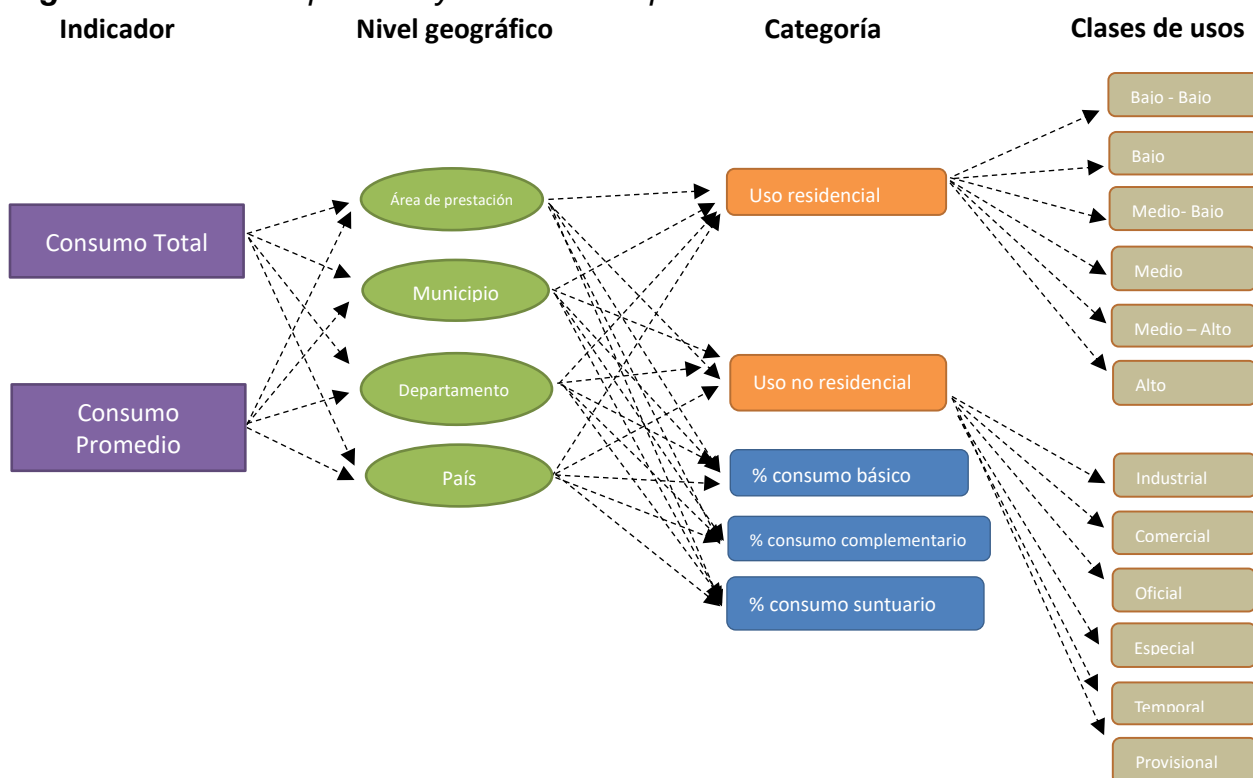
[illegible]

Indicador

Nivel geográfico

Categoría

Clases de usos

Consumo Total

Consumo Promedio

Área de prestación

Municipio

Departamento

País

Uso residencial

Uso no residencial

% consumo básico

% consumo complementario

% consumo suntuario

Bajo - Bajo

Bajo

Medio- Bajo

Medio

Medio – Alto

Alto

Industrial

Comercial

Oficial

Especial

Temporal

Provisional